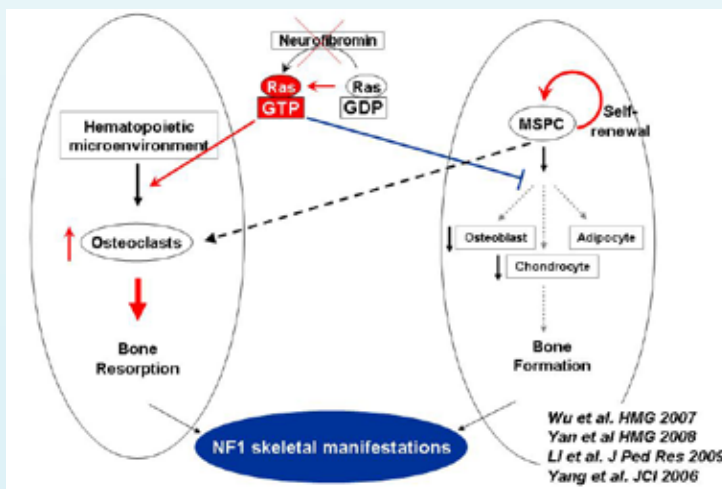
Neurofibromin

Ras
GTP

Ras
GDP

Hematopoietic microenvironment

Osteoclasts

Bone Resorption

MSPC

Self-renewal

Osteoblast

Adipocyte

Chondrocyte

Bone Formation

NF1 skeletal manifestations

Wu et al. HMG 2007
Yan et al HMG 2008
Li et al. J Ped Res 2009
Yang et al. JCI 2006